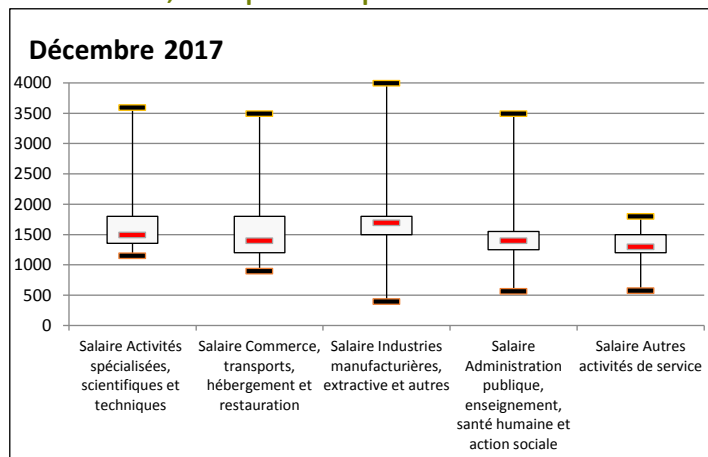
Décembre 2017

4000
3500
3000
2500
2000
1500
1000
500
0

Salaire Activités spécialisées, scientifiques et techniques

Salaire Commerce, transports, hébergement et restauration

Salaire Industries manufacturières, extractive et autres

Salaire Administration publique, enseignement, santé humaine et action sociale

Salaire Autres activités de service